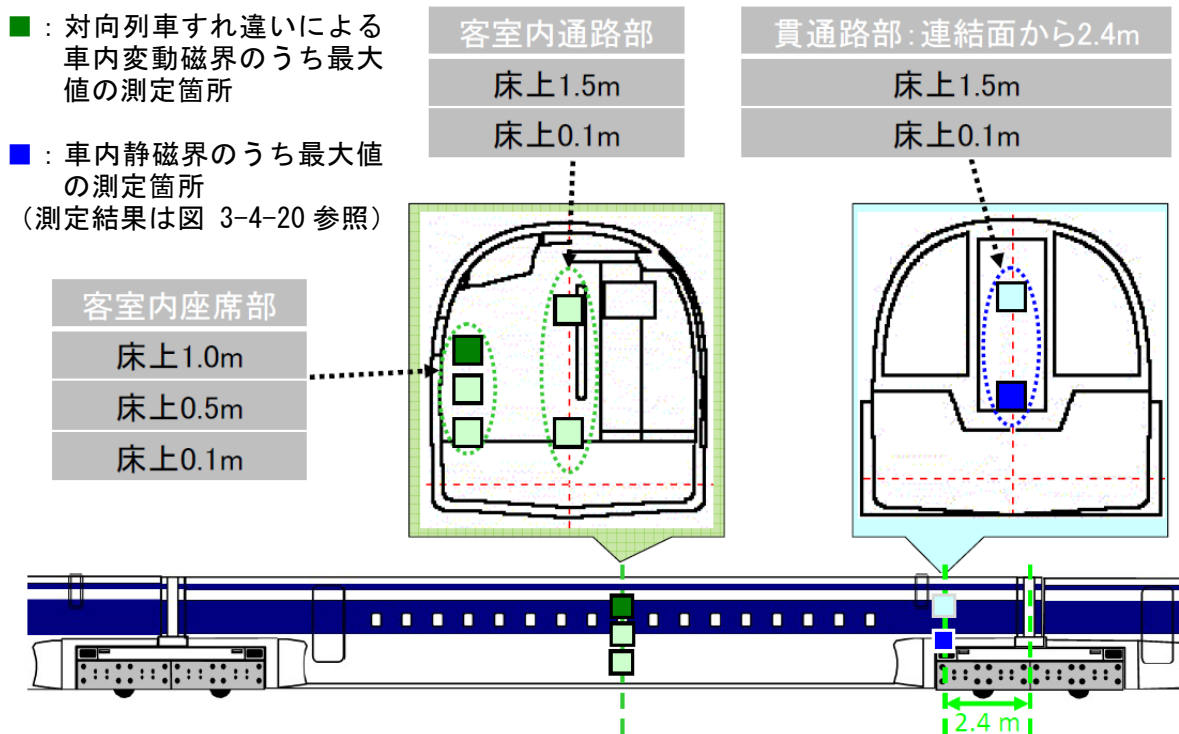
■：対向列車すれ違いによる車内変動磁界のうち最大値の測定箇所

■：車内静磁界のうち最大値の測定箇所
（測定結果は図 3-4-20 参照）

| 客室内通路部 |
|---|
| 床上1.5m |
| 床上0.1m |

| 貫通路部：連結面から2.4m |
|---|
| 床上1.5m |
| 床上0.1m |

| 客室内座席部 |
|---|
| 床上1.0m |
| 床上0.5m |
| 床上0.1m |

2.4 m